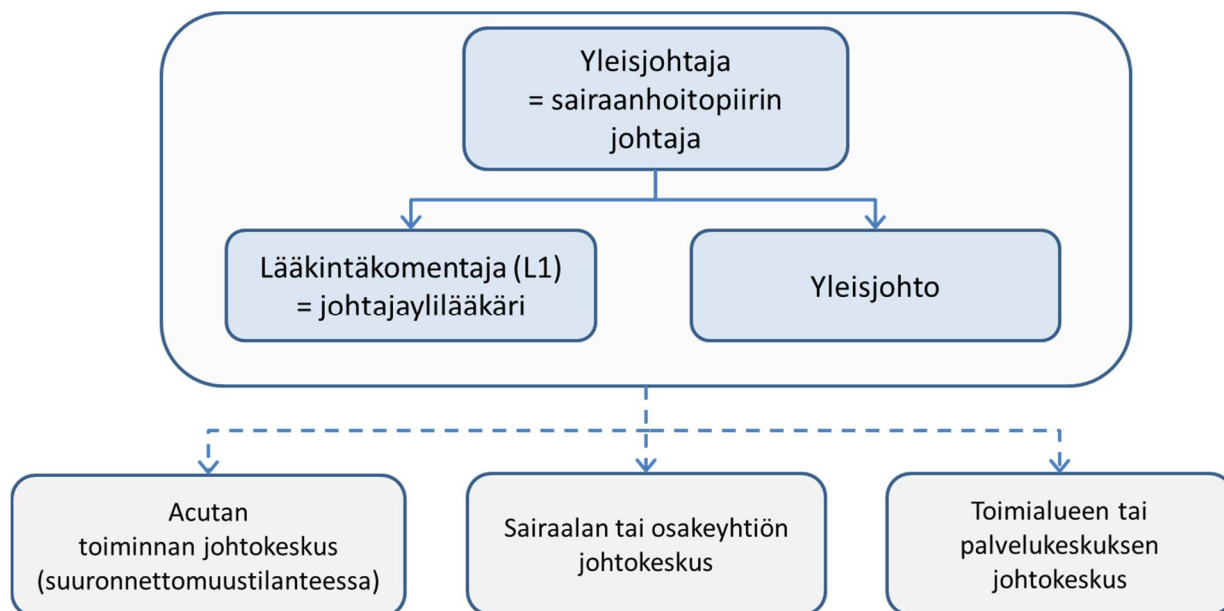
Yleisjohtaja
= sairaanhoitopiirin johtaja

Lääkintäkomentaja (L1)
= johtajaylilääkäri

Yleisjohto

Acutan toiminnan johtokeskus (suuronnettomuustilanteessa)

Sairaalan tai osakeyhtiön johtokeskus

Toimialueen tai palvelukeskuksen johtokeskus